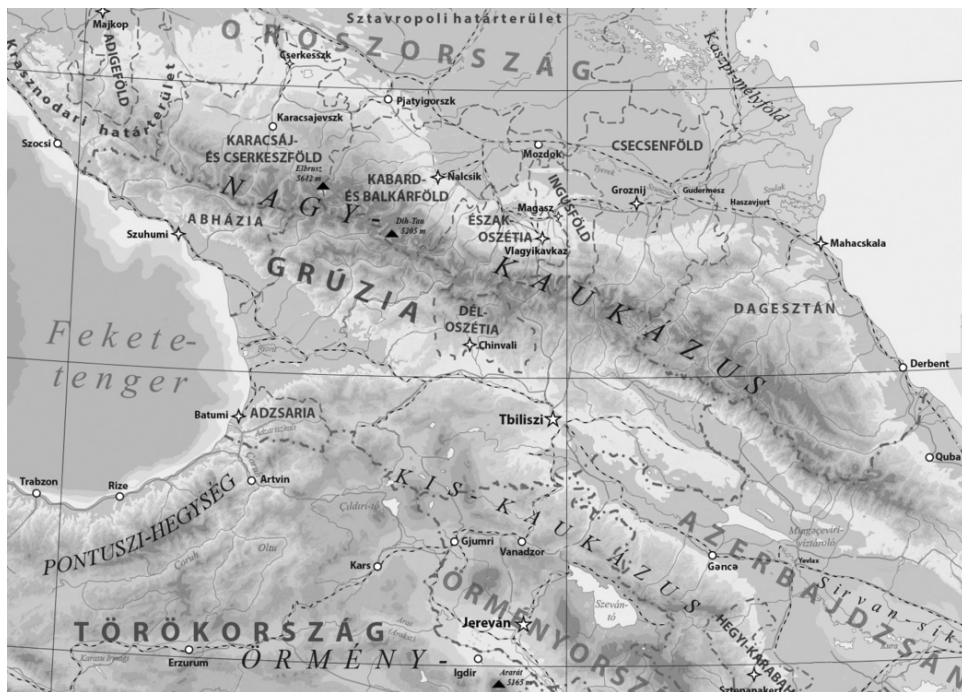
Majkop
Sztavropoli határterület
OROSZORSZÁG
ADIGEFÖLD
Krasznodari határterület
Cserkesszk
Kaszpi-mélyföld
Pjatyigorszk
Karacsajevszk
Szocsi
KARACSÁJ-ÉS CSERKESZFÖLD
Elbrusz 5642 m
KABARD-ÉS BALKÁRFÖLD
Nalcsik
Mozdok
CSECSENFÖLD
INGUSFÖLD
Groznij
Gudermesz
Haszavjurt
NAGY-
ABHÁZIA
Dih-Tau 5205 m
Magasz
ÉSZAK-OSZÉTIA
Szuhumi
Vlagyikavkaz
Mahacskala
GRÚZIA
KAUKÁZUS
DAGESZTÁN
DÉL-OSZÉTIA
Fekete-tenger
Chinvali
Derbent
Batumi
ADZSARIA
Tbiliszi
Quba
Trabzon
Rize
Artvin
KIS-KAUKÁZUS
PONTUSZI-HEGYSÉG
Çıldır-tó
AZERBAJDZSÁN
Gjumri
Vanadzor
Mingəçevir-víztároló
Oltu
Kars
Gəncə
Yevlax
Sirvan sík
ÖRMÉNYORSZ
Szeván-tó
HEGYI-KARABAH
TÖRÖKORSZÁG
Jereván
ÖRMÉNY-
Erzurum
Igdir
Ararát 5165 m
Sztepanakert